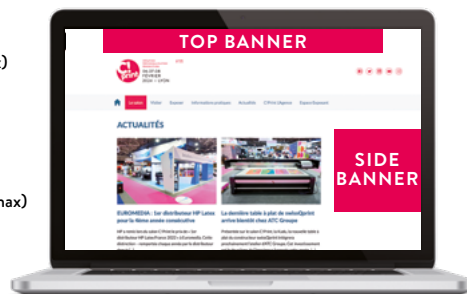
TOP BANNER

C! print

06-07-08 FÉVRIER 2024 LYON

Le salon Visiter Exposer Informations pratiques Actualités C!Print Digiweb Espace Exposant

ACTUALITÉS

SIDE BANNER

EUROMEDIA : 1er distributeur HP Latex pour la 9ème année consécutive

La dernière table à plat de swissQprint arrive bientôt chez ATC Groupe

)

max)